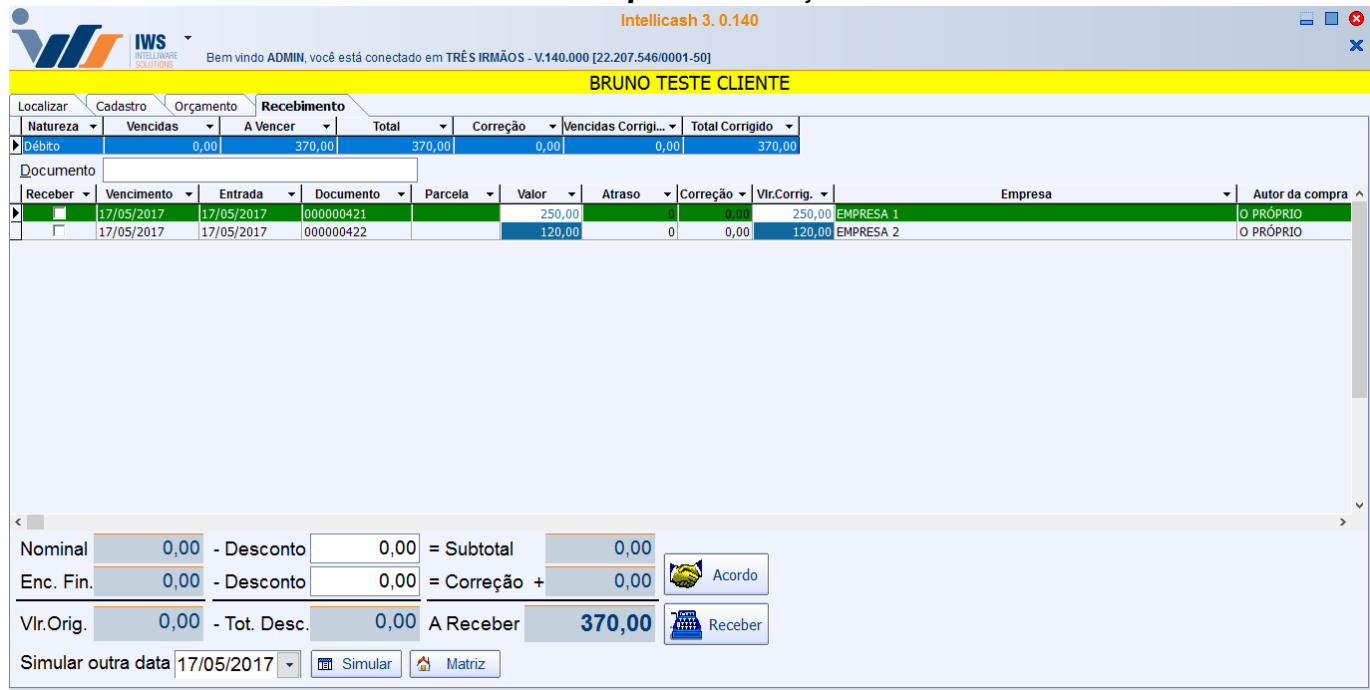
IWS
INTELLIWARE SOLUTIONS

Intellicash 3. 0.140

Bem vindo ADMIN, você está conectado em TRÊS IRMÃOS - V.140.000 [22.207.546/0001-50]

BRUNO TESTE CLIENTE

Localizar | Cadastro | Orçamento | Recebimento

| Natureza | Vencidas | A Vencer | Total | Correção | Vencidas Corrigi... | Total Corrigido |
|---|---|---|---|---|---|---|
| Débito | 0,00 | 370,00 | 370,00 | 0,00 | 0,00 | 370,00 |

Documento

| Receber | Vencimento | Entrada | Documento | Parcela | Valor | Atraso | Correção | Vlr.Corrig. | Empresa | Autor da compra |
|---|---|---|---|---|---|---|---|---|---|---|
| | 17/05/2017 | 17/05/2017 | 000000421 | | 250,00 | 0 | 0,00 | 250,00 | EMPRESA 1 | O PRÓPRIO |
| | 17/05/2017 | 17/05/2017 | 000000422 | | 120,00 | 0 | 0,00 | 120,00 | EMPRESA 2 | O PRÓPRIO |

Nominal 0,00 - Desconto 0,00 = Subtotal 0,00
Enc. Fin. 0,00 - Desconto 0,00 = Correção + 0,00
Vlr.Orig. 0,00 - Tot. Desc. 0,00 A Receber 370,00

Acordo
Receber

Simular outra data 17/05/2017 Simular Matriz